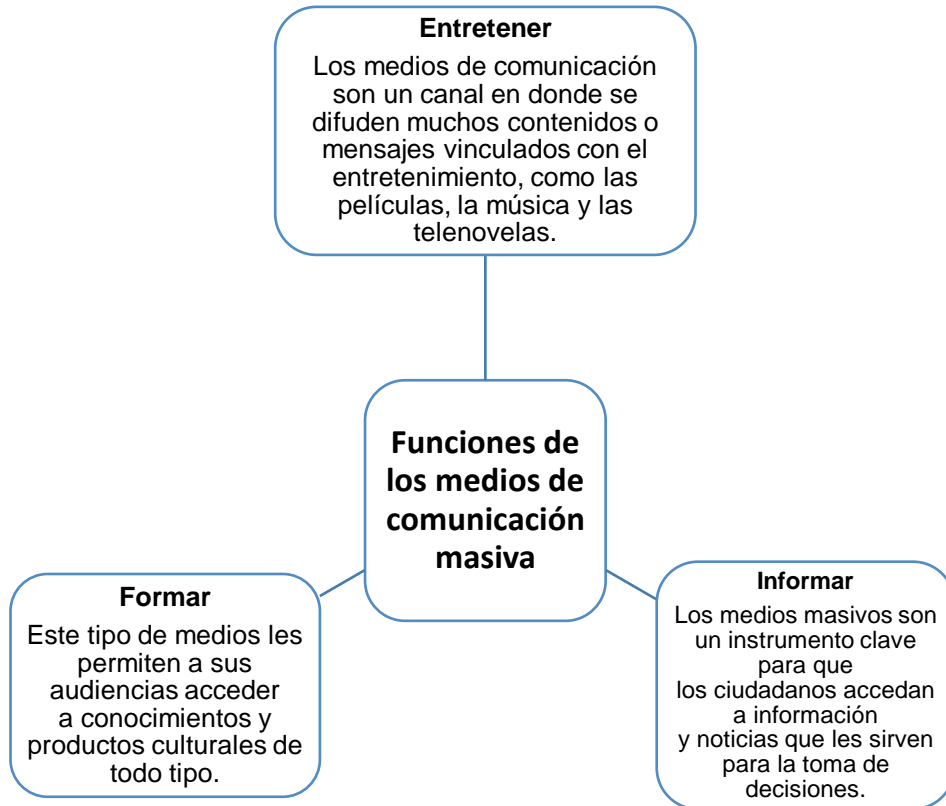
Entretener
Los medios de comunicación son un canal en donde se difuden muchos contenidos o mensajes vinculados con el entretenimiento, como las películas, la música y las telenovelas.

Funciones de los medios de comunicación masiva

Formar
Este tipo de medios les permiten a sus audiencias acceder a conocimientos y productos culturales de todo tipo.

Informar
Los medios masivos son un instrumento clave para que los ciudadanos accedan a información y noticias que les sirven para la toma de decisiones.